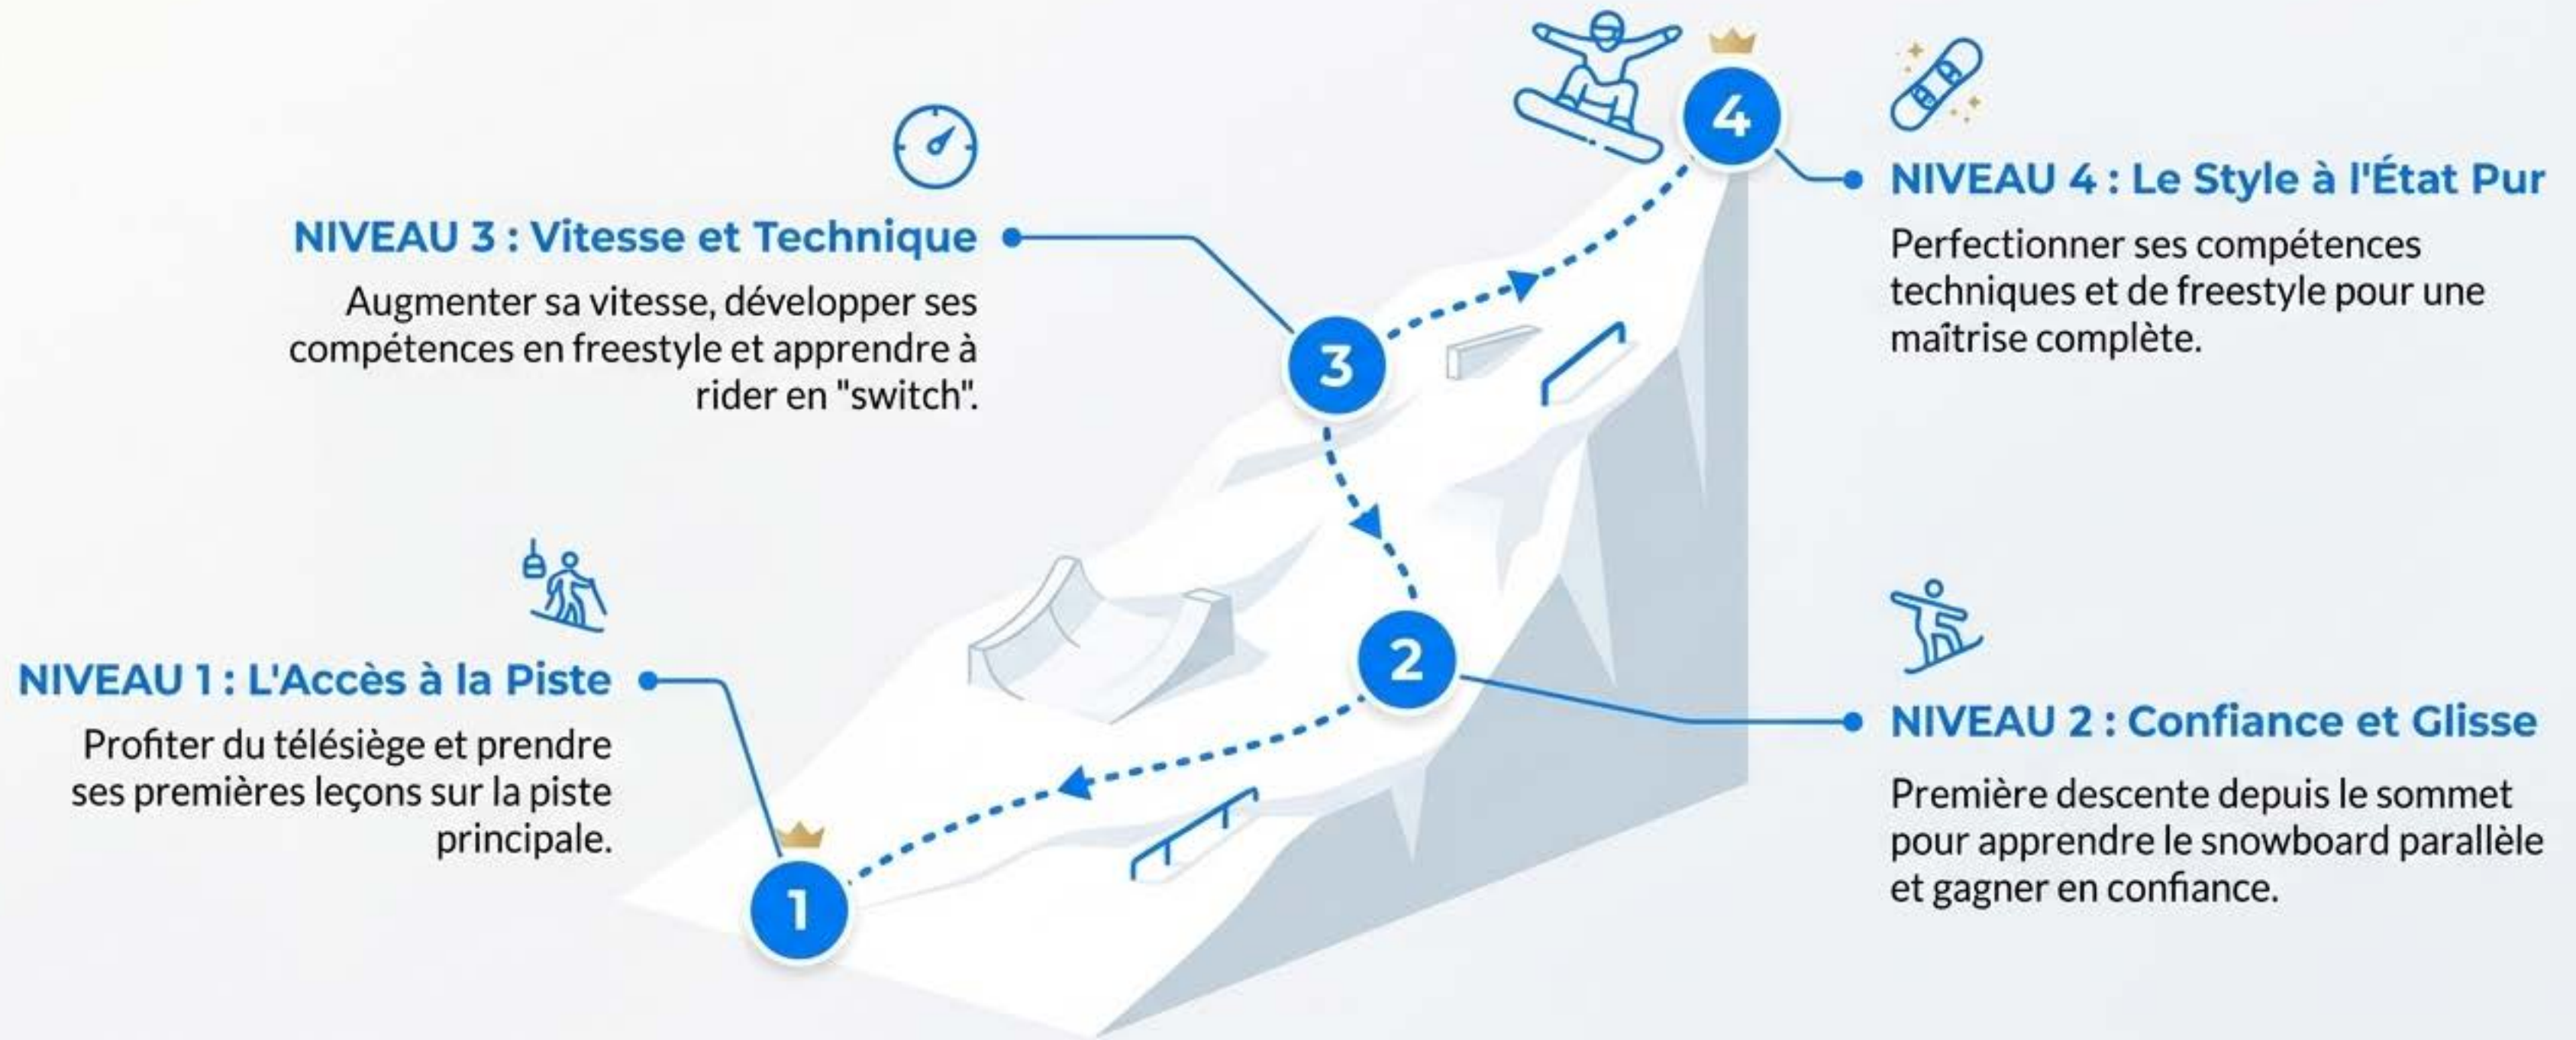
4

NIVEAU 4 : Le Style à l'État Pur

Perfectionner ses compétences techniques et de freestyle pour une maîtrise complète.

NIVEAU 3 : Vitesse et Technique

Augmenter sa vitesse, développer ses compétences en freestyle et apprendre à rider en "switch".

3

2

NIVEAU 2 : Confiance et Glisse

Première descente depuis le sommet pour apprendre le snowboard parallèle et gagner en confiance.

NIVEAU 1 : L'Accès à la Piste

Profiter du télésiège et prendre ses premières leçons sur la piste principale.

1